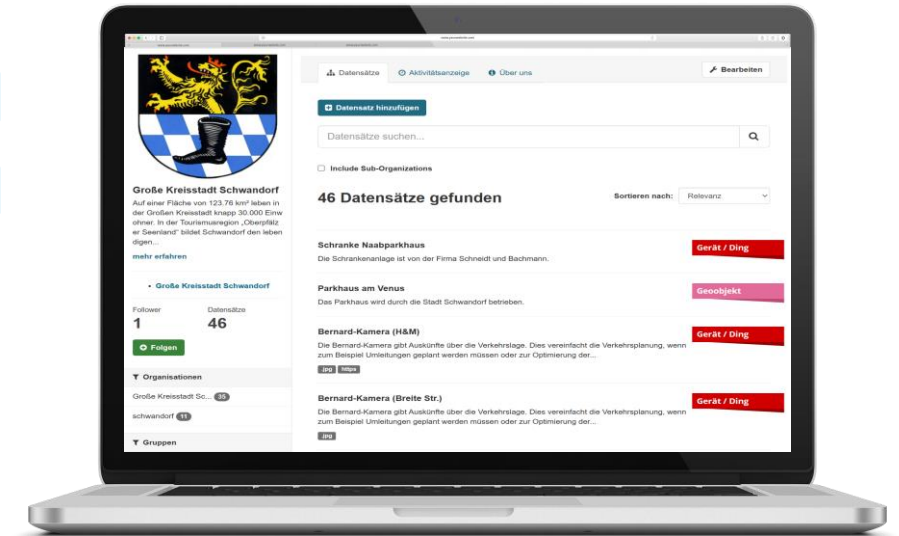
Große Kreisstadt Schwandorf

Auf einer Fläche von 123.76 km² leben in der Großen Kreisstadt knapp 30.000 Einwohner. In der Tourismusregion „Oberpfälzer Seenland" bildet Schwandorf den leben digen...

mehr erfahren

• Große Kreisstadt Schwandorf

Follower 1
Datensätze 46

Folgen

Organisationen

Große Kreisstadt Sc... 35

schwandorf 11

Gruppen

Datensätze
Aktivitätsanzeige
Über uns

Bearbeiten

Datensatz hinzufügen

Datensätze suchen...

Include Sub-Organizations

46 Datensätze gefunden

Sortieren nach: Relevanz

Schranke Naabparkhaus
Die Schrankenanlage ist von der Firma Schneidt und Bachmann.
Gerät / Ding

Parkhaus am Venus
Das Parkhaus wird durch die Stadt Schwandorf betrieben.
Geoobjekt

Bernard-Kamera (H&M)
Die Bernard-Kamera gibt Auskünfte über die Verkehrslage. Dies vereinfacht die Verkehrsplanung, wenn zum Beispiel Umleitungen geplant werden müssen oder zur Optimierung der...
jpg https
Gerät / Ding

Bernard-Kamera (Breite Str.)
Die Bernard-Kamera gibt Auskünfte über die Verkehrslage. Dies vereinfacht die Verkehrsplanung, wenn zum Beispiel Umleitungen geplant werden müssen oder zur Optimierung der...
jpg
Gerät / Ding